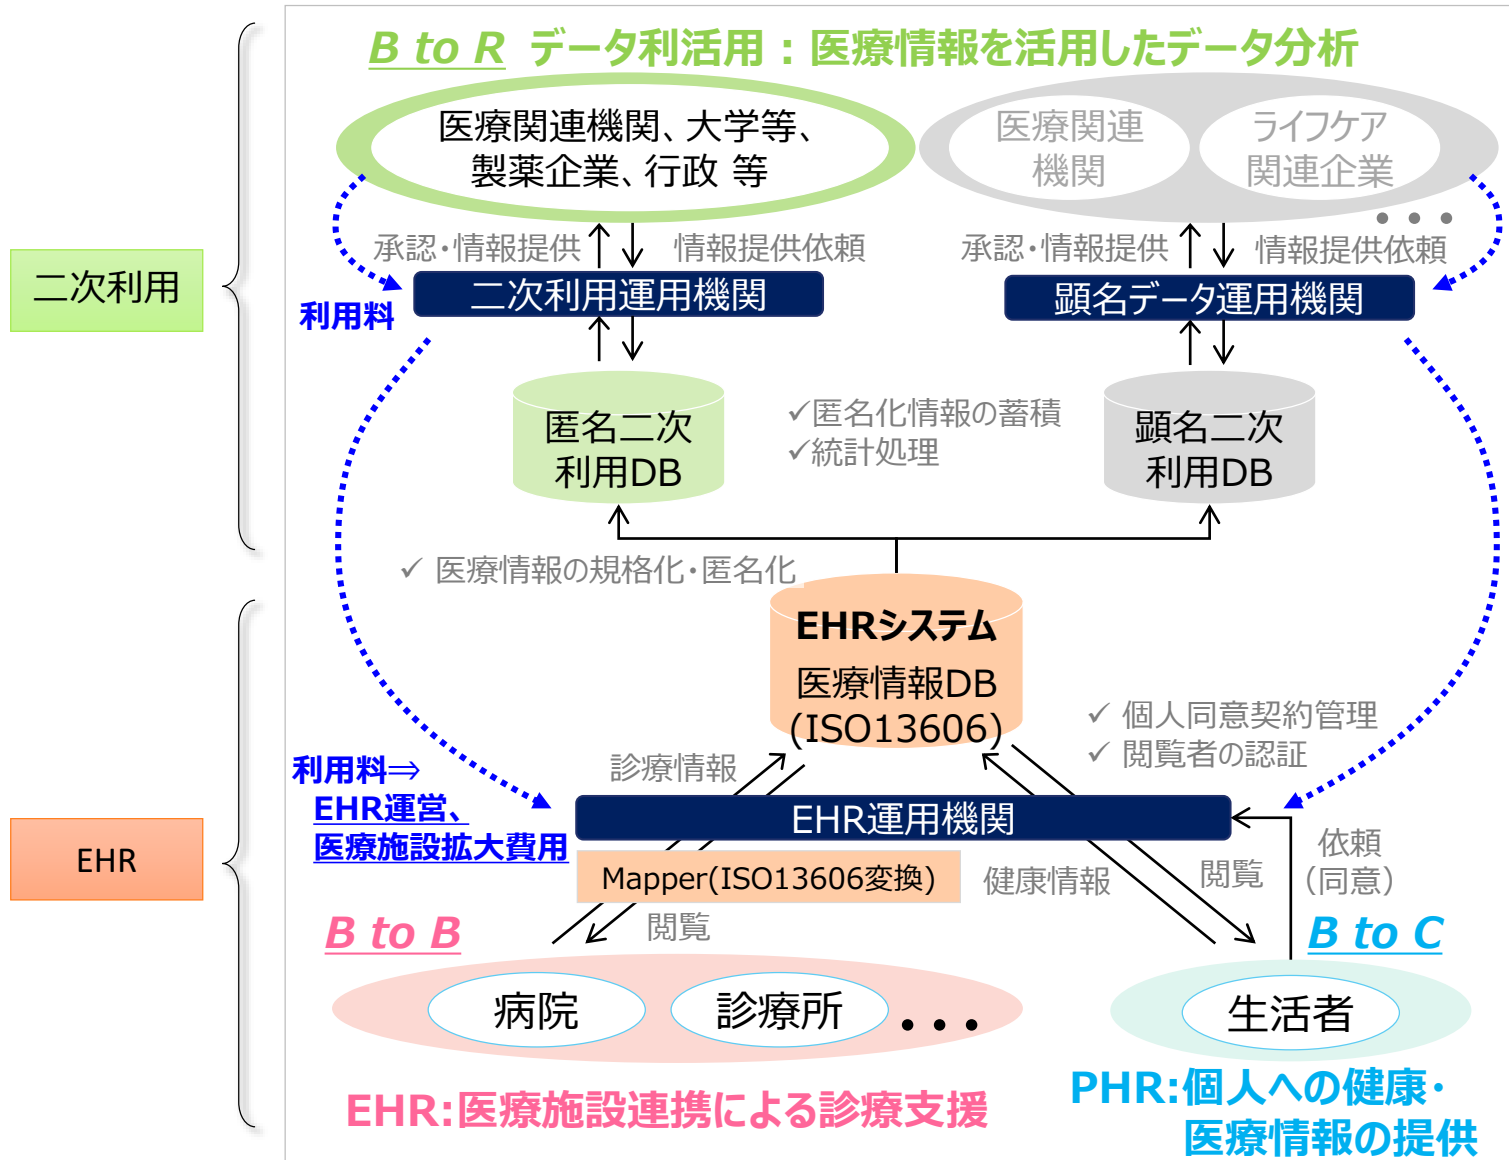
B to R データ利活用：医療情報を活用したデータ分析

二次利用

医療関連機関、大学等、製薬企業、行政 等

医療関連機関

ライフケア関連企業

・・・

承認・情報提供

情報提供依頼

承認・情報提供

情報提供依頼

利用料

二次利用運用機関

顕名データ運用機関

匿名二次利用DB

✓匿名化情報の蓄積
✓統計処理

顕名二次利用DB

✓ 医療情報の規格化・匿名化

EHRシステム
医療情報DB
(ISO13606)

✓ 個人同意契約管理
✓ 閲覧者の認証

利用料⇒
EHR運営、
医療施設拡大費用

診療情報

EHR

EHR運用機関

Mapper(ISO13606変換)

健康情報

閲覧

依頼
(同意)

B to B

閲覧

B to C

病院

診療所

・・・

生活者

EHR:医療施設連携による診療支援

PHR:個人への健康・医療情報の提供